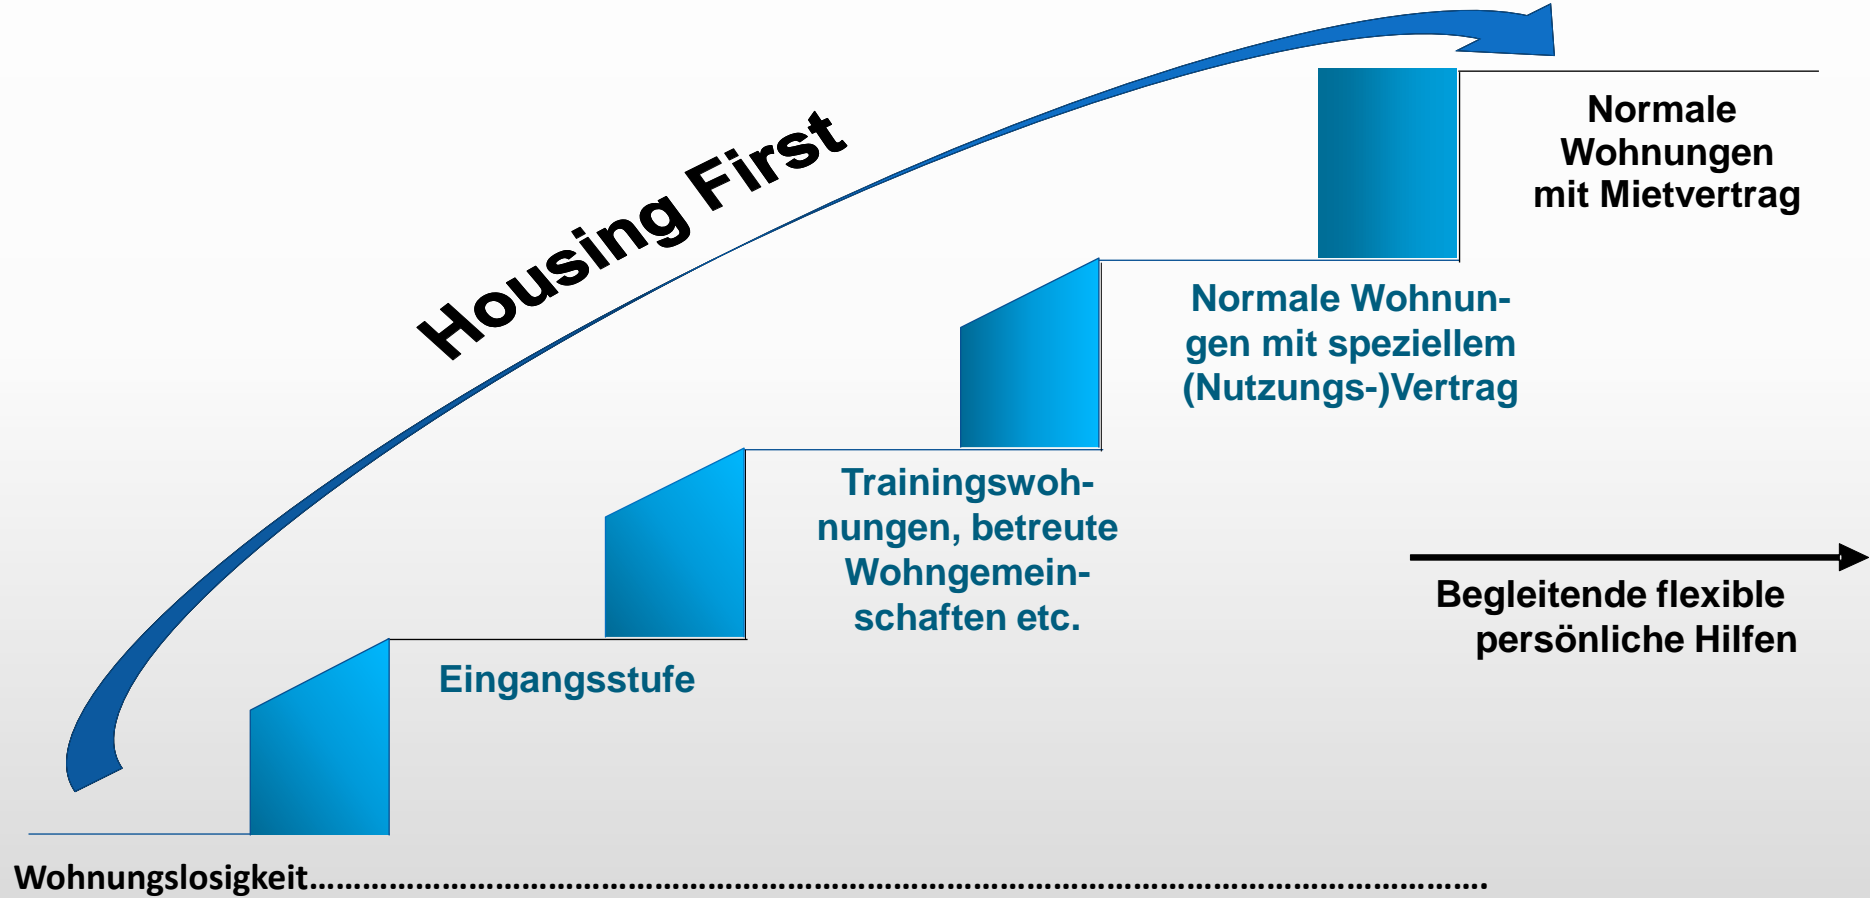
Housing First

Normale Wohnungen mit Mietvertrag

Normale Wohnungen mit speziellem (Nutzungs-)Vertrag

Trainingswohnungen, betreute Wohngemeinschaften etc.

Eingangsstufe

Begleitende flexible persönliche Hilfen

Wohnungslosigkeit……………………………………………………………………………………………